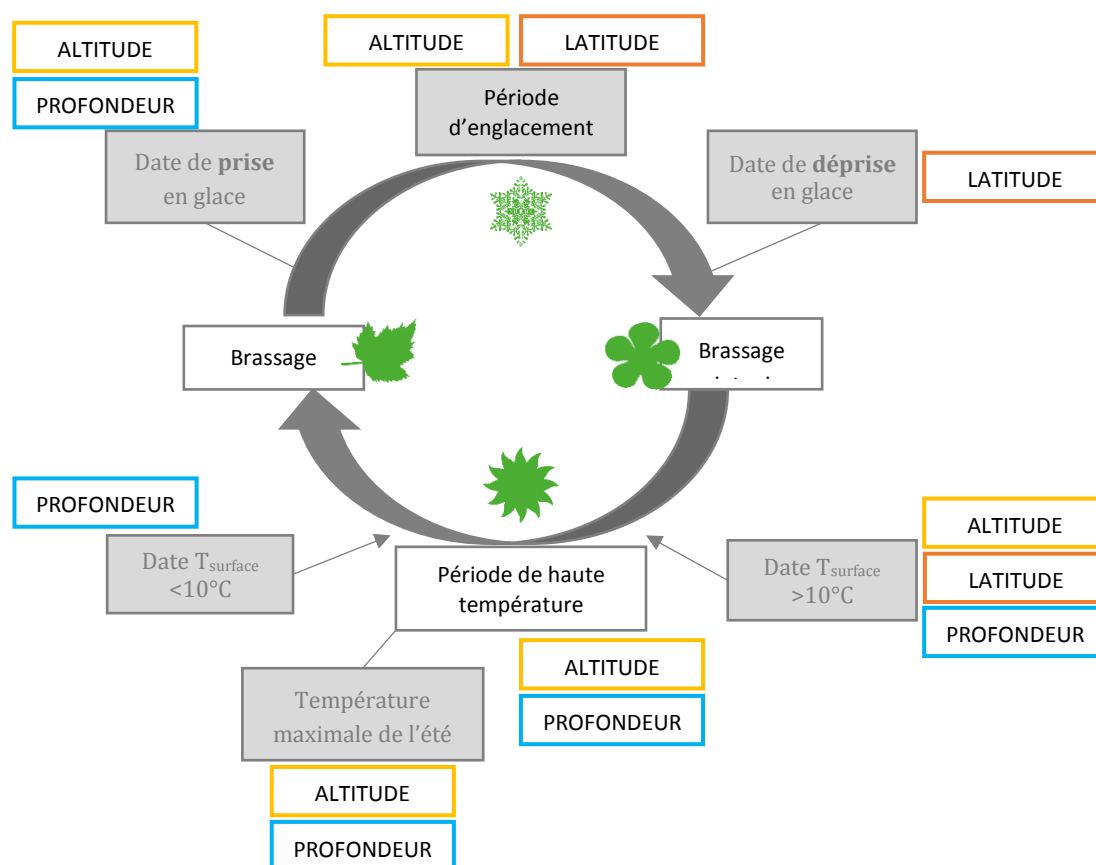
ALTITUDE

PROFONDEUR

ALTITUDE

LATITUDE

Période d'englacement

Date de **prise** en glace

Date de **déprise** en glace

LATITUDE

Brassage

Brassage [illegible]

PROFONDEUR

ALTITUDE

Date $T_{surface}$ <10°C

Période de haute température

Date $T_{surface}$ >10°C

LATITUDE

PROFONDEUR

ALTITUDE

PROFONDEUR

Température maximale de l'été

ALTITUDE

PROFONDEUR